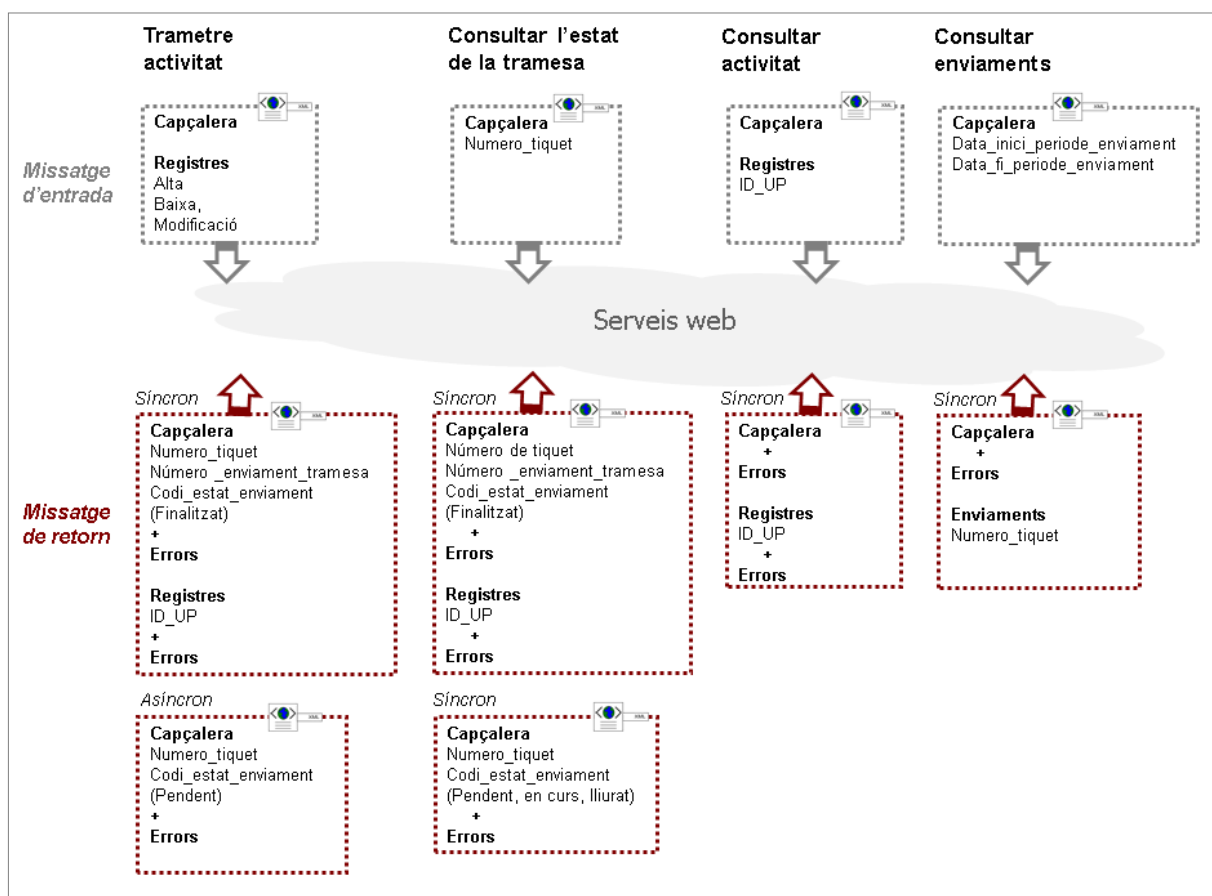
Trametre activitat

Consultar l'estat de la tramesa

Consultar activitat

Consultar enviaments

Missatge d'entrada

XML
Capçalera

Registres
Alta
Baixa,
Modificació

XML
Capçalera
Numero_tiquet

XML
Capçalera

Registres
ID_UP

XML
Capçalera
Data_inici_periode_enviament
Data_fi_periode_enviament

Serveis web

Missatge de retorn

Síncron
XML
Capçalera
Numero_tiquet
Número _enviament_tramesa
Codi_estat_enviament
(Finalitzat)
+
Errors

Registres
ID_UP
+
Errors

Síncron
XML
Capçalera
Número de tiquet
Número _enviament_tramesa
Codi_estat_enviament
(Finalitzat)
+
Errors

Registres
ID_UP
+
Errors

Síncron
XML
Capçalera
+
Errors

Registres
ID_UP
+
Errors

Síncron
XML
Capçalera
+
Errors

Enviaments
Numero_tiquet

Asíncron
XML
Capçalera
Numero_tiquet
Codi_estat_enviament
(Pendent)
+
Errors

Síncron
XML
Capçalera
Numero_tiquet
Codi_estat_enviament
(Pendent, en curs, lliurat)
+
Errors